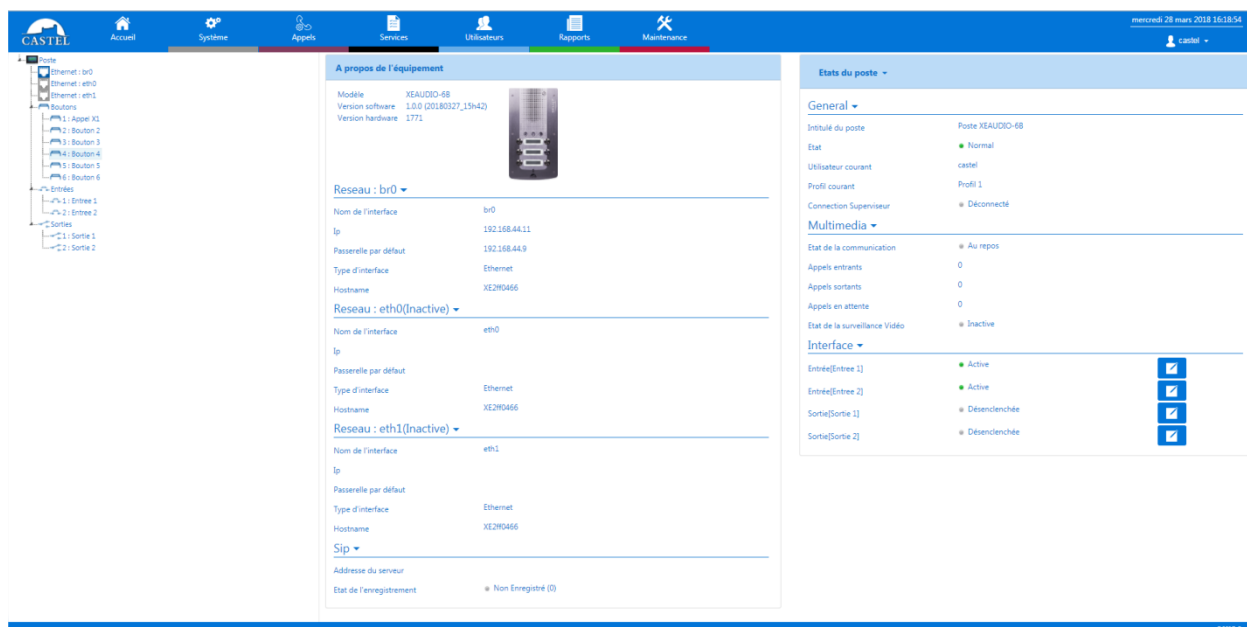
CASTEL

Accueil Système Appels Services Utilisateurs Rapports Maintenance

mercredi 28 mars 2018 16:18:54
castel

Poste
Ethernet : br0
Ethernet : eth0
Ethernet : eth1
Boutons
1 : Appel X1
2 : Bouton 2
3 : Bouton 3
4 : Bouton 4
5 : Bouton 5
6 : Bouton 6
Entrées
1 : Entree 1
2 : Entree 2
Sorties
1 : Sortie 1
2 : Sortie 2

A propos de l'équipement

Modèle XEAUDIO-6B
Version software 1.0.0 (20180327_15h42)
Version hardware 1771

Reseau : br0
Nom de l'interface br0
Ip 192.168.44.11
Passerelle par défaut 192.168.44.9
Type d'interface Ethernet
Hostname XE2ff0466

Reseau : eth0(Inactive)
Nom de l'interface eth0
Ip
Passerelle par défaut
Type d'interface Ethernet
Hostname XE2ff0466

Reseau : eth1(Inactive)
Nom de l'interface eth1
Ip
Passerelle par défaut
Type d'interface Ethernet
Hostname XE2ff0466

Sip
Addresse du serveur
Etat de l'enregistrement Non Enregistré (0)

Etats du poste

General
Intitulé du poste Poste XEAUDIO-6B
Etat Normal
Utilisateur courant castel
Profil courant Profil 1
Connection Superviseur Déconnecté

Multimedia
Etat de la communication Au repos
Appels entrants 0
Appels sortants 0
Appels en attente 0
Etat de la surveillance Vidéo Inactive

Interface
Entrée[Entree 1] Active
Entrée[Entree 2] Active
Sortie[Sortie 1] Désenclenchée
Sortie[Sortie 2] Désenclenchée